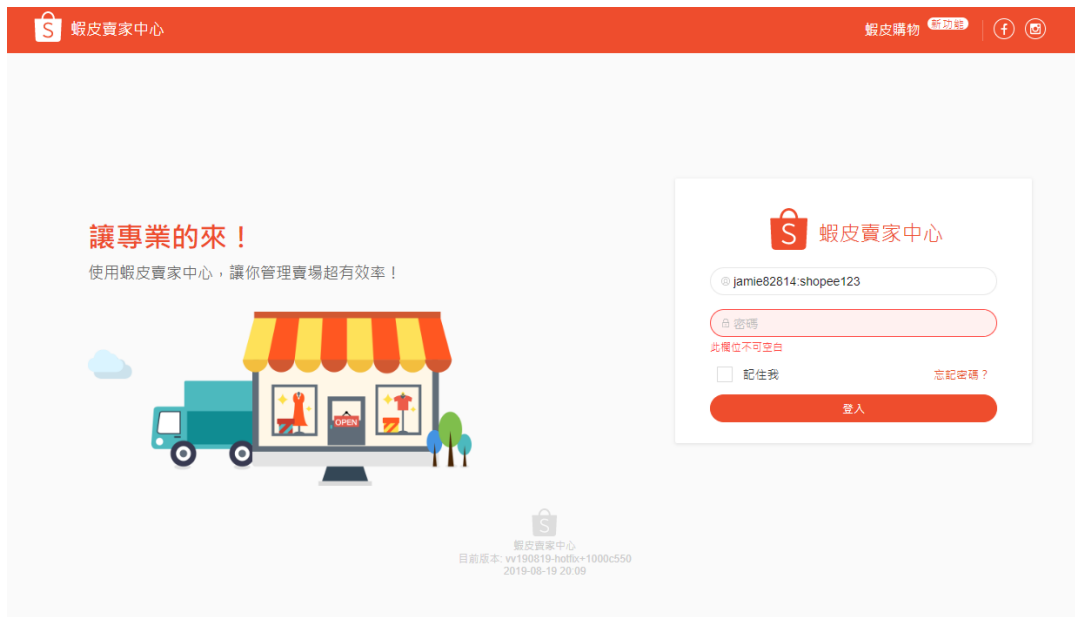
蝦皮賣家中心

蝦皮購物 新功能

讓專業的來！

使用蝦皮賣家中心，讓你管理賣場超有效率！

OPEN

蝦皮賣家中心

jamie82814:shopee123

密碼

此欄位不可空白

記住我

忘記密碼？

登入

蝦皮賣家中心
目前版本: vv190819-hotfix+1000c550
2019-08-19 20:09